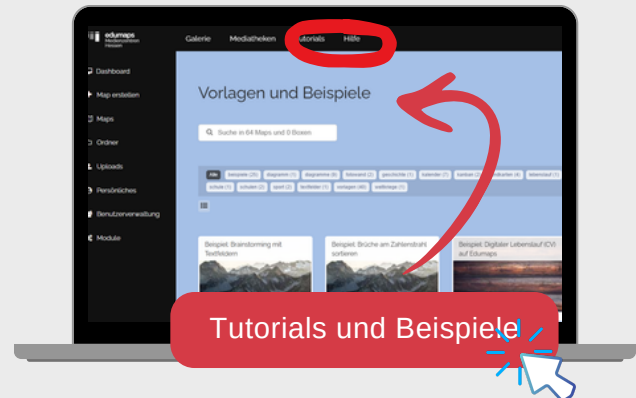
edumaps
Medienzentren Hessen

Galerie Mediatheken Tutorials Hilfe

Dashboard
Map erstellen
Maps
Ordner
Uploads
Persönliches
Benutzerverwaltung
Module

Vorlagen und Beispiele

Suche in 64 Maps und 0 Boxen

Alle beispiele (25) diagramm (1) diagramme (6) fotowand (2) geschichte (1) kalender (7) kanban (2) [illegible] (4) lebenslauf (1) schule (1) schulen (2) sport (2) textfelder (1) vorlagen (40) weltkriege (1)

Beispiel: Brainstorming mit Textfeldern

Beispiel: Brüche am Zahlenstrahl sortieren

Beispiel: Digitaler Lebenslauf (CV) auf Edumaps

Tutorials und Beispiele